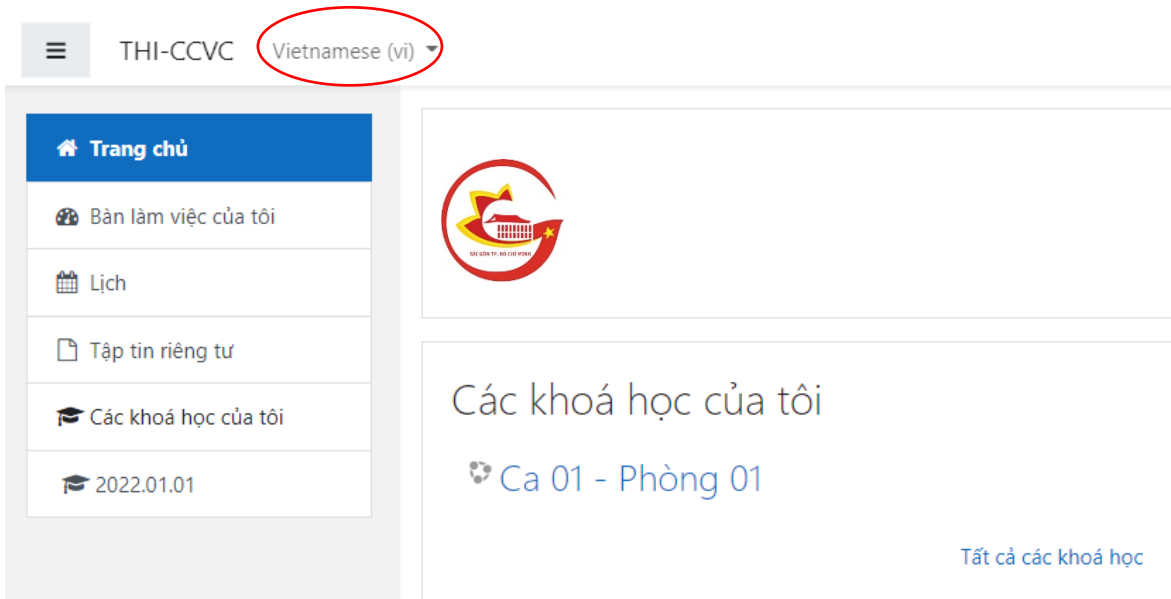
THI-CCVC Vietnamese (vi)

Trang chủ

Bàn làm việc của tôi

Lịch

Tập tin riêng tư

Các khoá học của tôi

2022.01.01

SÀI GÒN TP. HỒ CHÍ MINH

Các khoá học của tôi

Ca 01 - Phòng 01

Tất cả các khoá học